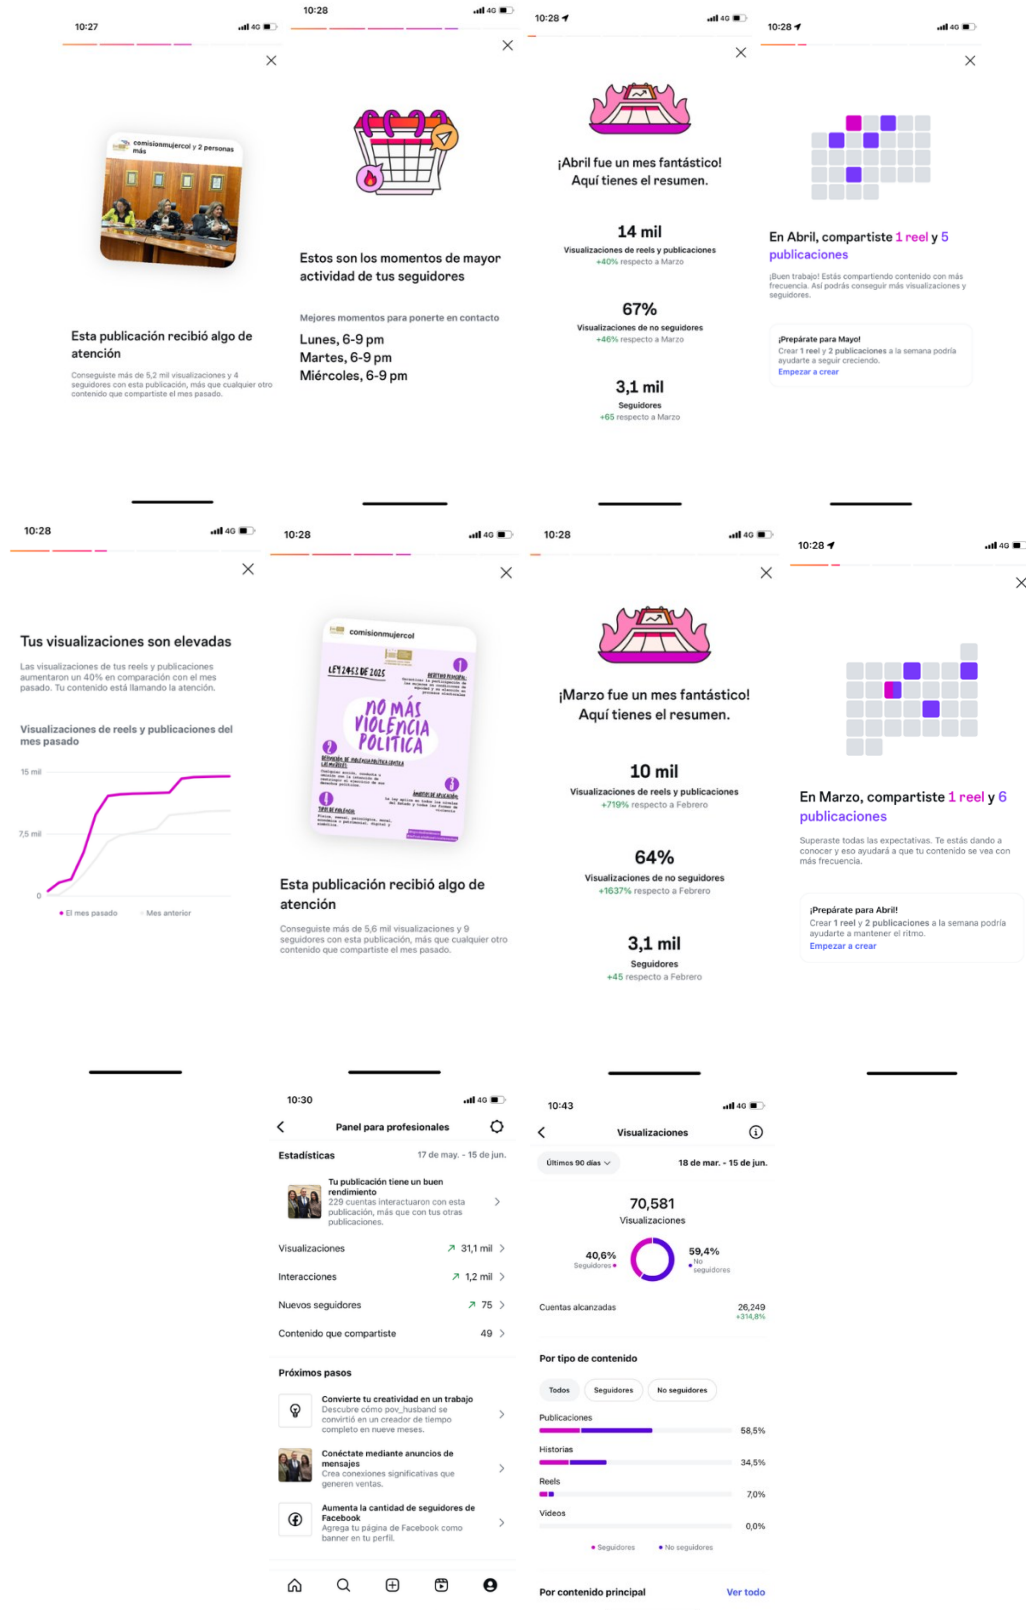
10:27

comisionmujercol y 2 personas más

Esta publicación recibió algo de atención

Consiguiste más de 5,2 mil visualizaciones y 4 seguidores con esta publicación, más que cualquier otro contenido que compartiste el mes pasado.

10:28

Estos son los momentos de mayor actividad de tus seguidores

Mejores momentos para ponerte en contacto

Lunes, 6-9 pm
Martes, 6-9 pm
Miércoles, 6-9 pm

10:28

¡Abril fue un mes fantástico! Aquí tienes el resumen.

14 mil
Visualizaciones de reels y publicaciones
+40% respecto a Marzo

67%
Visualizaciones de no seguidores
+46% respecto a Marzo

3,1 mil
Seguidores
+65 respecto a Marzo

10:28

En Abril, compartiste 1 reel y 5 publicaciones

¡Buen trabajo! Estás compartiendo contenido con más frecuencia. Así podrás conseguir más visualizaciones y seguidores.

¡Prepárate para Mayo!
Crear 1 reel y 2 publicaciones a la semana podría ayudarte a seguir creciendo.
Empezar a crear

10:28

Tus visualizaciones son elevadas

Las visualizaciones de tus reels y publicaciones aumentaron un 40% en comparación con el mes pasado. Tu contenido está llamando la atención.

Visualizaciones de reels y publicaciones del mes pasado

15 mil
7,5 mil
0

El mes pasado
Mes anterior

10:28

comisionmujercol

LEY 2453 DE 2025
NO MÁS VIOLENCIA POLÍTICA

Esta publicación recibió algo de atención

Consiguiste más de 5,6 mil visualizaciones y 9 seguidores con esta publicación, más que cualquier otro contenido que compartiste el mes pasado.

10:28

¡Marzo fue un mes fantástico! Aquí tienes el resumen.

10 mil
Visualizaciones de reels y publicaciones
+719% respecto a Febrero

64%
Visualizaciones de no seguidores
+1637% respecto a Febrero

3,1 mil
Seguidores
+45 respecto a Febrero

10:28

En Marzo, compartiste 1 reel y 6 publicaciones

Superaste todas las expectativas. Te estás dando a conocer y eso ayudará a que tu contenido se vea con más frecuencia.

¡Prepárate para Abril!
Crear 1 reel y 2 publicaciones a la semana podría ayudarte a mantener el ritmo.
Empezar a crear

10:30

Panel para profesionales

Estadísticas 17 de may. - 15 de jun.

Tu publicación tiene un buen rendimiento
229 cuentas interactuaron con esta publicación, más que con tus otras publicaciones.

Visualizaciones 31,1 mil
Interacciones 1,2 mil
Nuevos seguidores 75
Contenido que compartiste 49

Próximos pasos

Convierte tu creatividad en un trabajo
Descubre cómo pov_husband se convirtió en un creador de tiempo completo en nueve meses.

Conéctate mediante anuncios de mensajes
Crea conexiones significativas que generen ventas.

Aumenta la cantidad de seguidores de Facebook
Agrega tu página de Facebook como banner en tu perfil.

10:43

Visualizaciones

Últimos 90 días 18 de mar. - 15 de jun.

70,581
Visualizaciones

40,6% Seguidores
59,4% No seguidores

Cuentas alcanzadas 26,249
+314,8%

Por tipo de contenido

Todos Seguidores No seguidores

Publicaciones 58,5%
Historias 34,5%
Reels 7,0%
Videos 0,0%

Seguidores No seguidores

Por contenido principal Ver todo